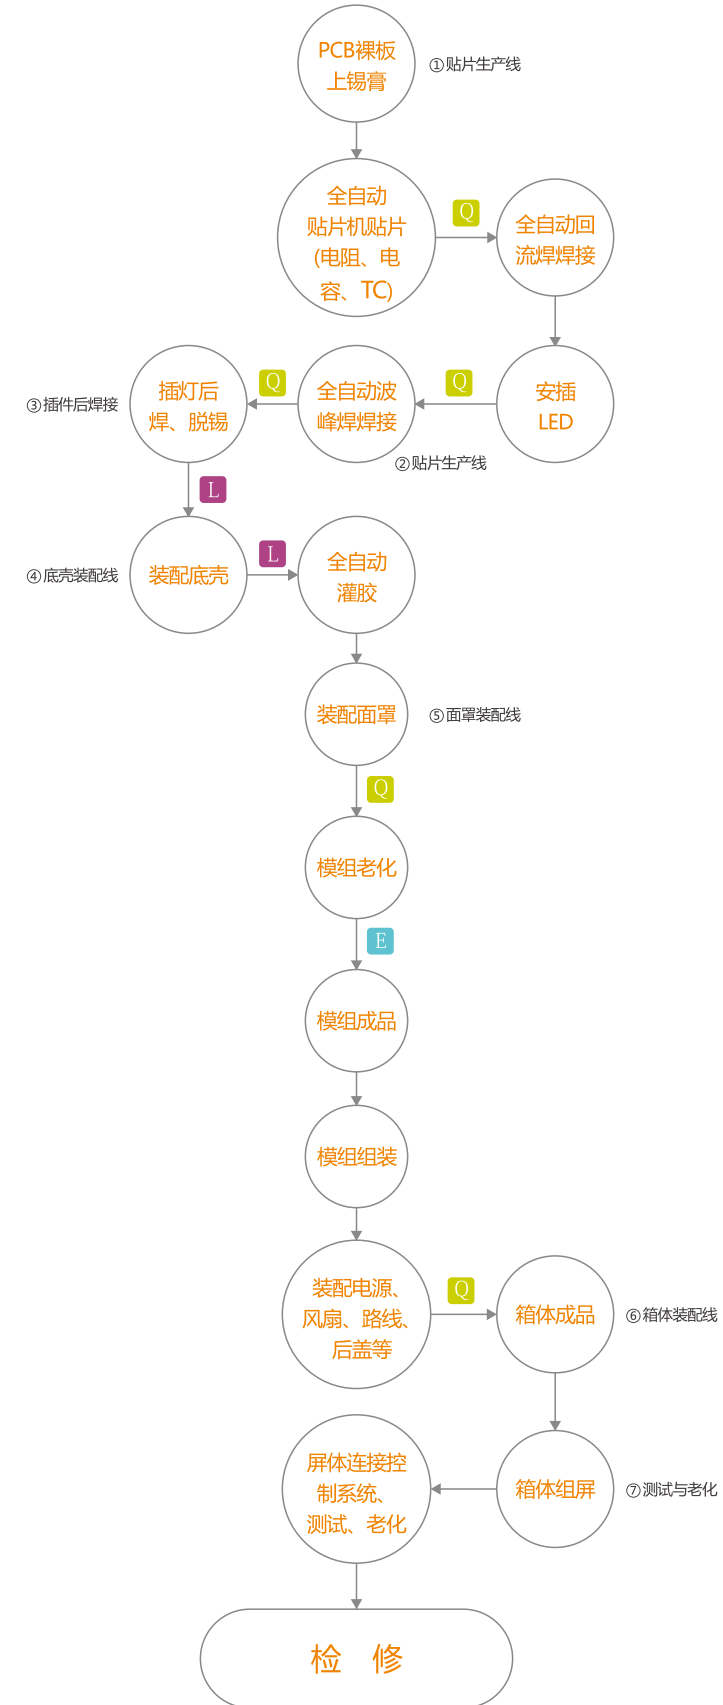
PCB裸板上锡膏

①贴片生产线

全自动贴片机贴片(电阻、电容、TC)

Q

全自动回流焊焊接

安插LED

Q

全自动波峰焊焊接

②贴片生产线

Q

插灯后焊、脱锡

③插件后焊接

L

④底壳装配线

装配底壳

L

全自动灌胶

装配面罩

⑤面罩装配线

Q

模组老化

E

模组成品

模组组装

装配电源、风扇、路线、后盖等

Q

箱体成品

⑥箱体装配线

箱体组屏

⑦测试与老化

屏体连接控制系统、测试、老化

检 修